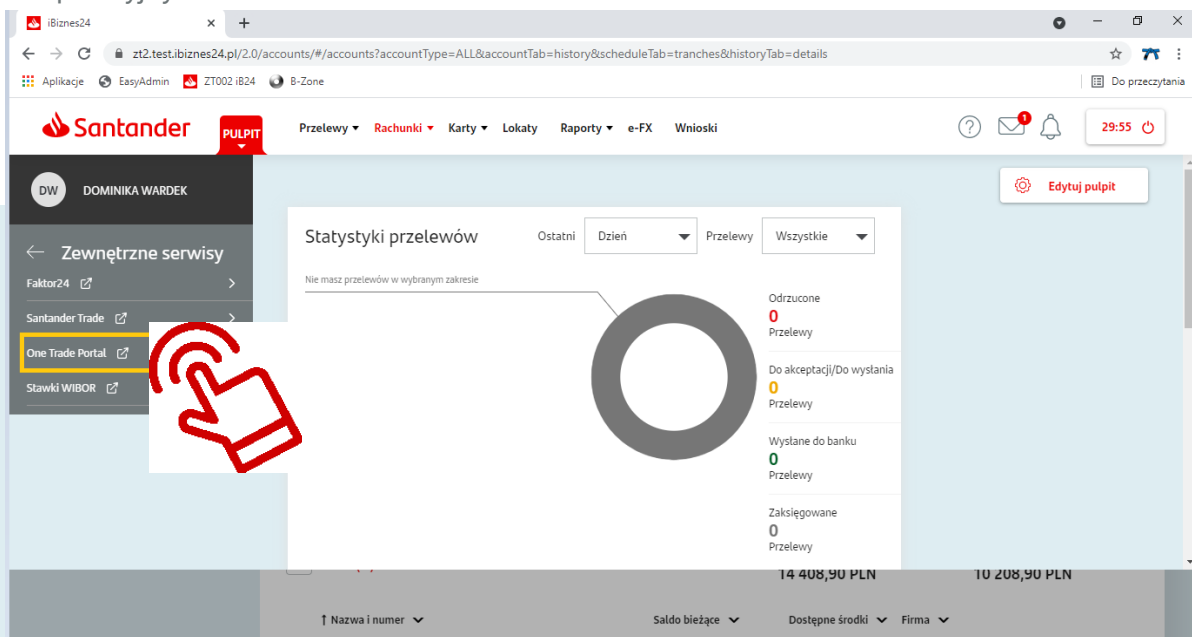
iBiznes24
zt2.test.ibiznes24.pl/2.0/accounts/#/accounts?accountType=ALL&accountTab=history&scheduleTab=tranches&historyTab=details
Aplikacje EasyAdmin ZT002 iB24 B-Zone
Do przeczytania

Santander PULPIT
Przelewy Rachunki Karty Lokaty Raporty e-FX Wnioski
1
29:55

DW DOMINIKA WARDEK
Edytuj pulpit

← Zewnętrzne serwisy
Faktor24
Santander Trade
One Trade Portal
Stawki WIBOR

Statystyki przelewów
Ostatni Dzień Przelewy Wszystkie

Nie masz przelewów w wybranym zakresie

Odrzucone
0
Przelewy

Do akceptacji/Do wysłania
0
Przelewy

Wysłane do banku
0
Przelewy

Zaksięgowane
0
Przelewy

14 408,90 PLN
10 208,90 PLN

Nazwa i numer Saldo bieżące Dostępne środki Firma